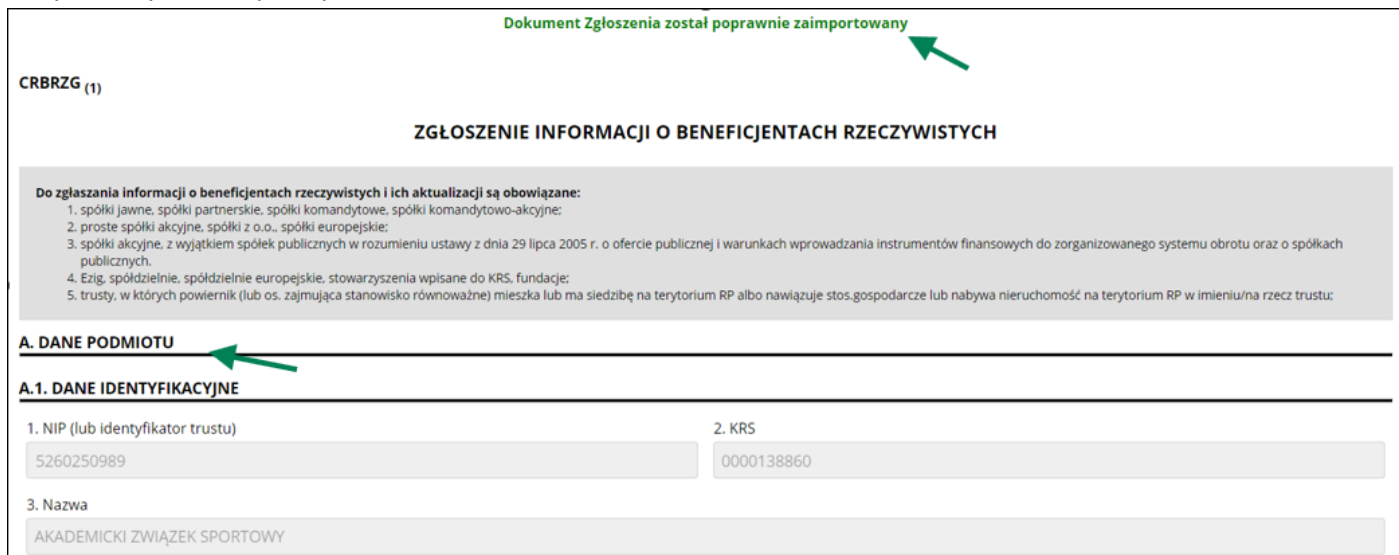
Dokument Zgłoszenia został poprawnie zaimportowany

CRBRZG $_{(1)}$

ZGŁOSZENIE INFORMACJI O BENEFICJENTACH RZECZYWISTYCH

Do zgłaszania informacji o beneficjentach rzeczywistych i ich aktualizacji są obowiązane:
1. spółki jawne, spółki partnerskie, spółki komandytowe, spółki komandytowo-akcyjne;
2. proste spółki akcyjne, spółki z o.o., spółki europejskie;
3. spółki akcyjne, z wyjątkiem spółek publicznych w rozumieniu ustawy z dnia 29 lipca 2005 r. o ofercie publicznej i warunkach wprowadzania instrumentów finansowych do zorganizowanego systemu obrotu oraz o spółkach publicznych.
4. Ezig, spółdzielnie, spółdzielnie europejskie, stowarzyszenia wpisane do KRS, fundacje;
5. trusty, w których powiernik (lub os. zajmująca stanowisko równoważne) mieszka lub ma siedzibę na terytorium RP albo nawiązuje stos.gospodarcze lub nabywa nieruchomość na terytorium RP w imieniu/na rzecz trustu;

A. DANE PODMIOTU

A.1. DANE IDENTYFIKACYJNE

1. NIP (lub identyfikator trustu)
5260250989

2. KRS
0000138860

3. Nazwa
AKADEMICKI ZWIĄZEK SPORTOWY